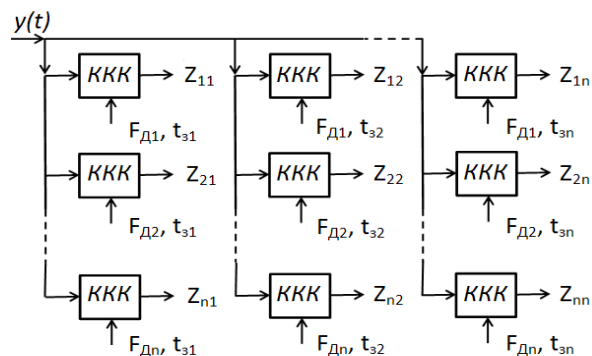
y(t)

ККК $Z_{11}$
$F_{Д1}$, $t_{з1}$

ККК $Z_{12}$
$F_{Д1}$, $t_{з2}$

ККК $Z_{1n}$
$F_{Д1}$, $t_{зn}$

ККК $Z_{21}$
$F_{Д2}$, $t_{з1}$

ККК $Z_{22}$
$F_{Д2}$, $t_{з2}$

ККК $Z_{2n}$
$F_{Д2}$, $t_{зn}$

ККК $Z_{n1}$
$F_{Дn}$, $t_{з1}$

ККК $Z_{n2}$
$F_{Дn}$, $t_{з2}$

ККК $Z_{nn}$
$F_{Дn}$, $t_{зn}$